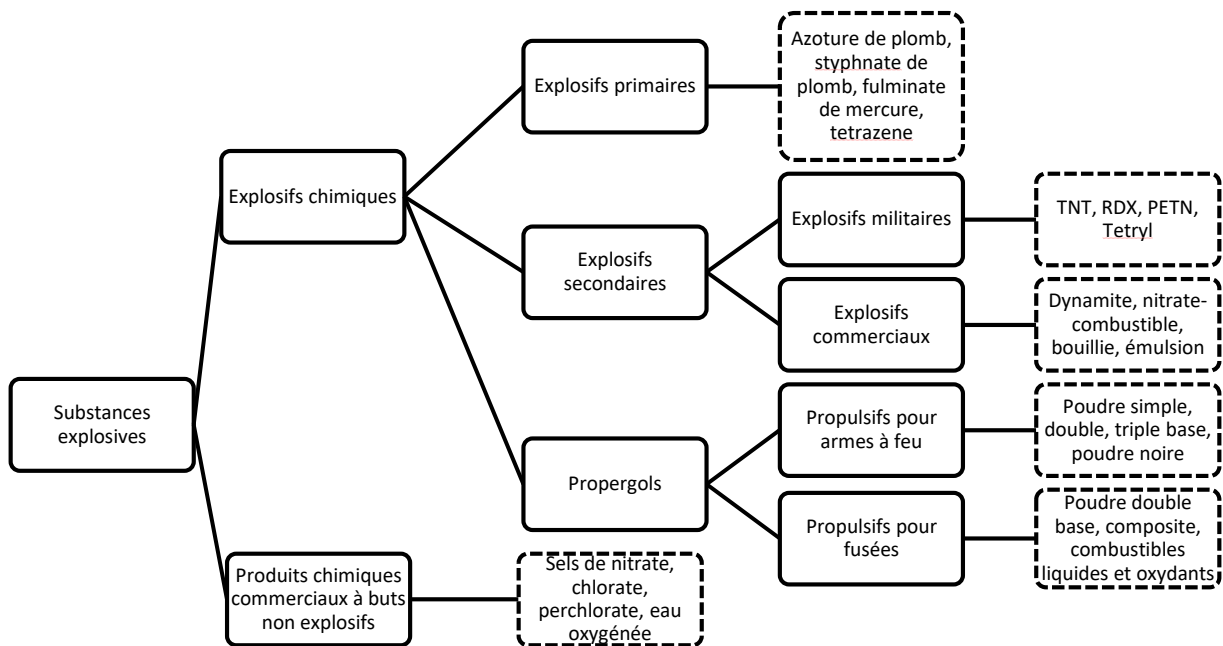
Substances explosives

Explosifs chimiques

Explosifs primaires

Azoture de plomb, styphnate de plomb, fulminate de mercure, tetrazene

Explosifs secondaires

Explosifs militaires

TNT, RDX, PETN, Tetryl

Explosifs commerciaux

Dynamite, nitrate-combustible, bouillie, émulsion

Propergols

Propulsifs pour armes à feu

Poudre simple, double, triple base, poudre noire

Propulsifs pour fusées

Poudre double base, composite, combustibles liquides et oxydants

Produits chimiques commerciaux à buts non explosifs

Sels de nitrate, chlorate, perchlorate, eau oxygénée